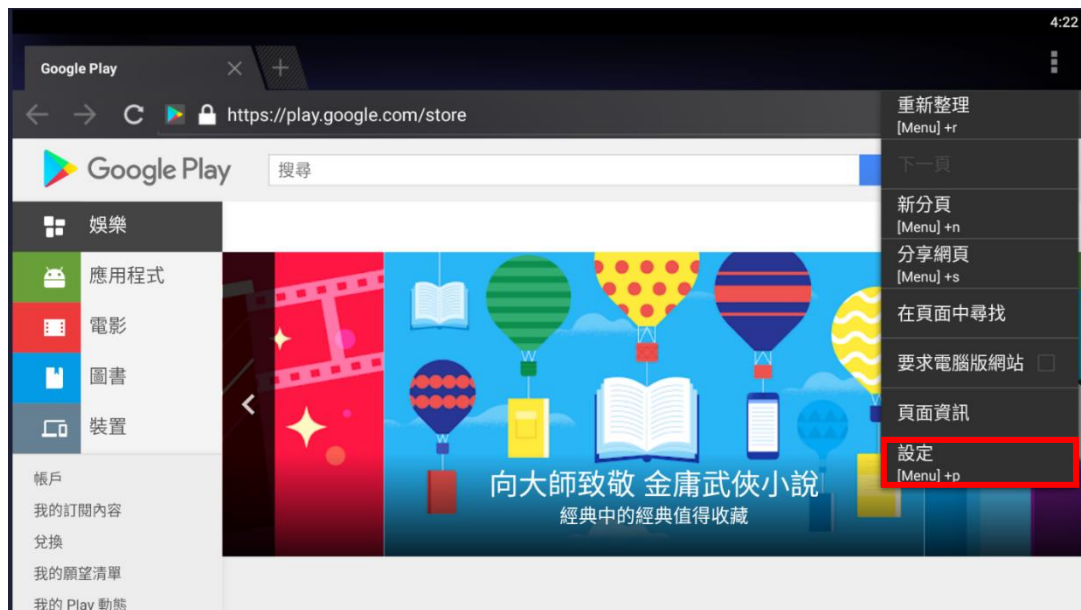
4:22

Google Play

https://play.google.com/store

Google Play

搜尋

娛樂
應用程式
電影
圖書
裝置

帳戶
我的訂閱內容
兌換
我的願望清單
我的 Play 動態

向大師致敬 金庸武俠小說
經典中的經典值得收藏

重新整理
[Menu] +r
下一頁
新分頁
[Menu] +n
分享網頁
[Menu] +s
在頁面中尋找
要求電腦版網站
頁面資訊
設定
[Menu] +p